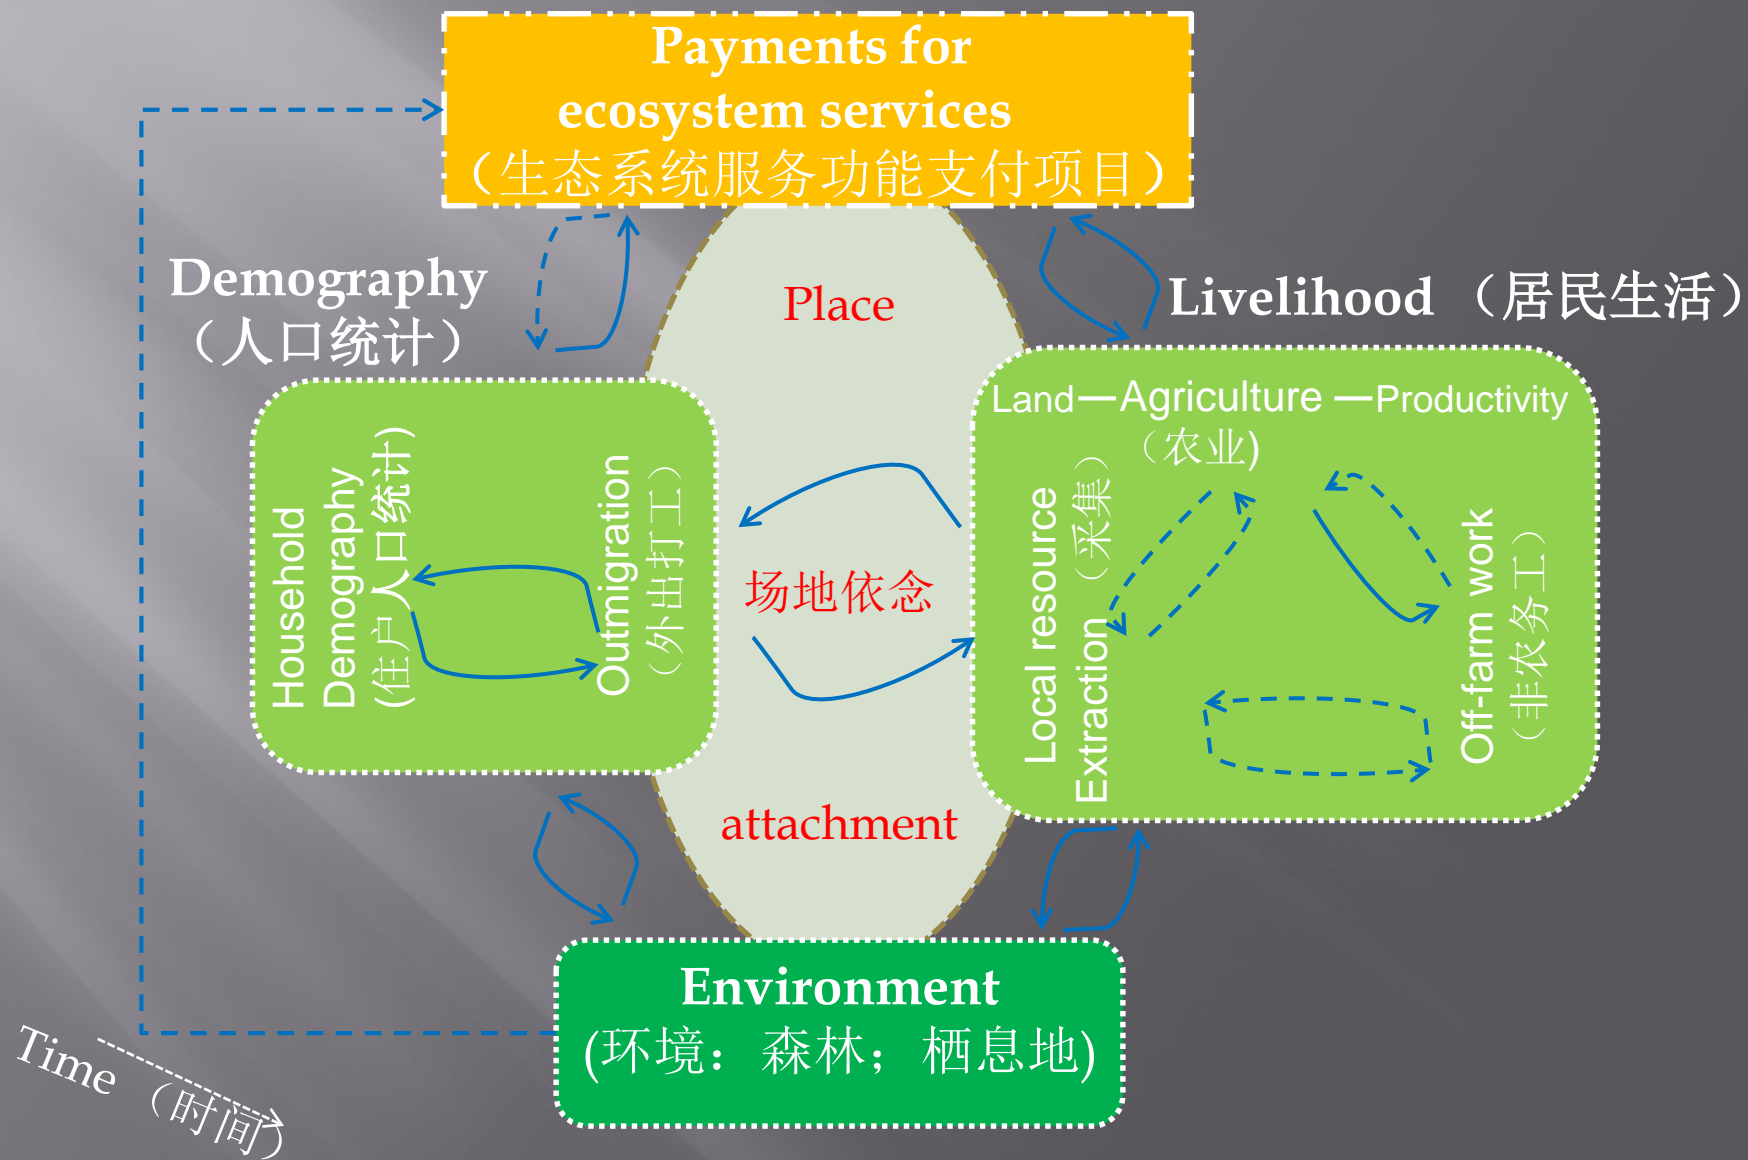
Payments for ecosystem services
（生态系统服务功能支付项目）

Demography
（人口统计）

Livelihood （居民生活）

Place

场地依念

attachment

Household Demography
(住户人口统计)

Outmigration
（外出打工）

Land—Agriculture —Productivity
（农业)

Local resource Extraction
（采集）

Off-farm work
（非农务工）

Environment
(环境：森林；栖息地)

Time （时间）